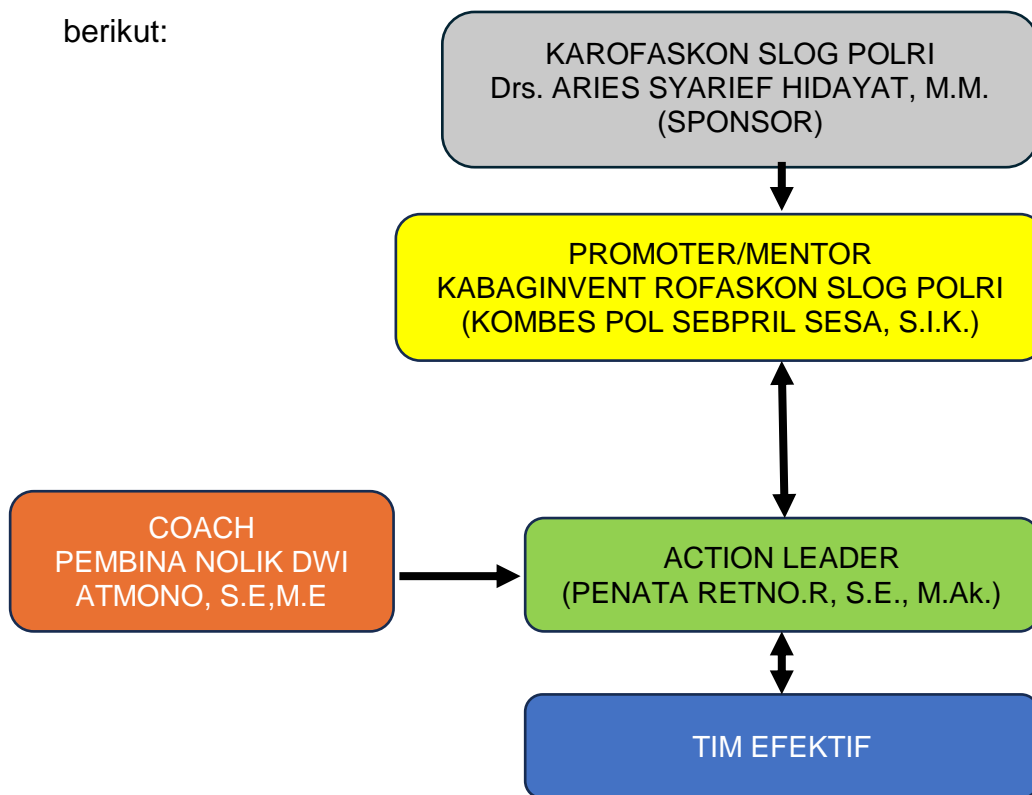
berikut:

KAROFASKON SLOG POLRI
Drs. ARIES SYARIEF HIDAYAT, M.M.
(SPONSOR)

PROMOTER/MENTOR
KABAGINVENT ROFASKON SLOG POLRI
(KOMBES POL SEBPRIL SESA, S.I.K.)

COACH
PEMBINA NOLIK DWI ATMONO, S.E,M.E

ACTION LEADER
(PENATA RETNO.R, S.E., M.Ak.)

TIM EFEKTIF